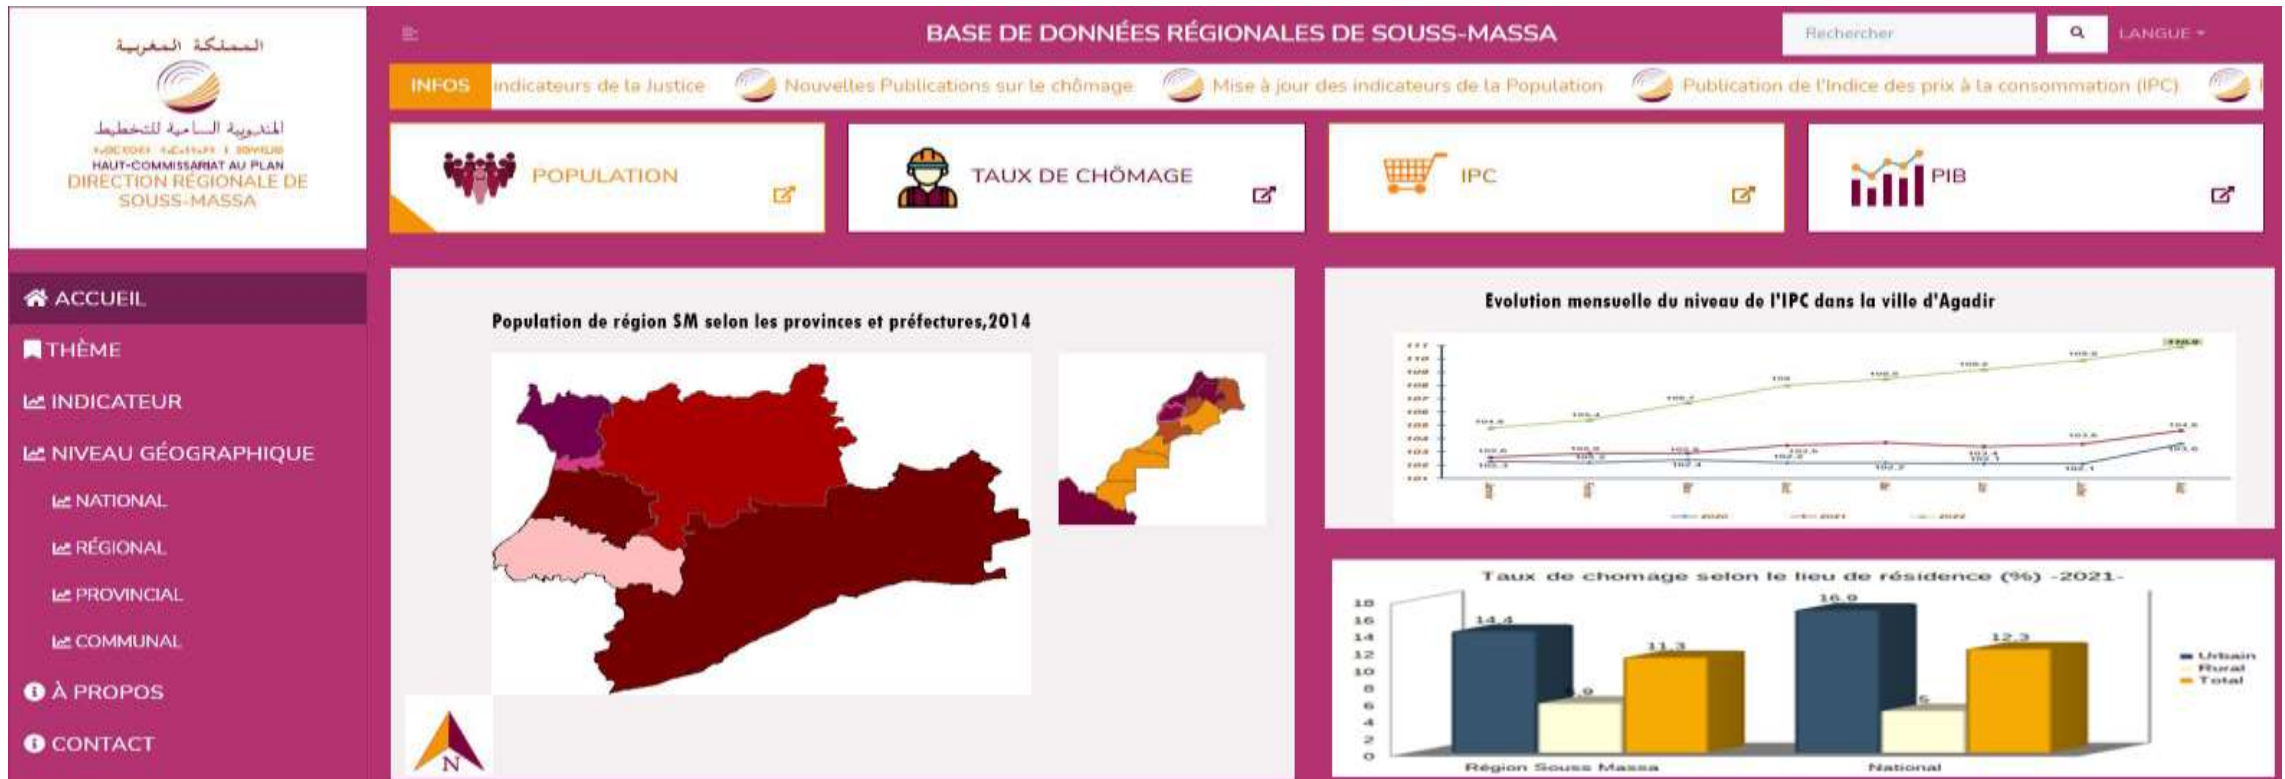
المملكة المغربية
المندوبية السامية للتخطيط
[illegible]
HAUT-COMMISSARIAT AU PLAN
DIRECTION RÉGIONALE DE SOUSS-MASSA

BASE DE DONNÉES RÉGIONALES DE SOUSS-MASSA

Rechercher

LANGUE

INFOS indicateurs de la Justice Nouvelles Publications sur le chômage Mise à jour des indicateurs de la Population Publication de l'Indice des prix à la consommation (IPC)

POPULATION

TAUX DE CHÔMAGE

IPC

PIB

ACCUEIL
THÈME
INDICATEUR
NIVEAU GÉOGRAPHIQUE
NATIONAL
RÉGIONAL
PROVINCIAL
COMMUNAL
À PROPOS
CONTACT

Population de région SM selon les provinces et préfectures,2014

N

Evolution mensuelle du niveau de l'IPC dans la ville d'Agadir

Taux de chomage selon le lieu de résidence (%) -2021-

18
16
14
12
10
8
6
4
2
0

14.4
5.9
11.3
16.9
5
12.3

Région Souss Massa
National

Urbain
Rural
Total